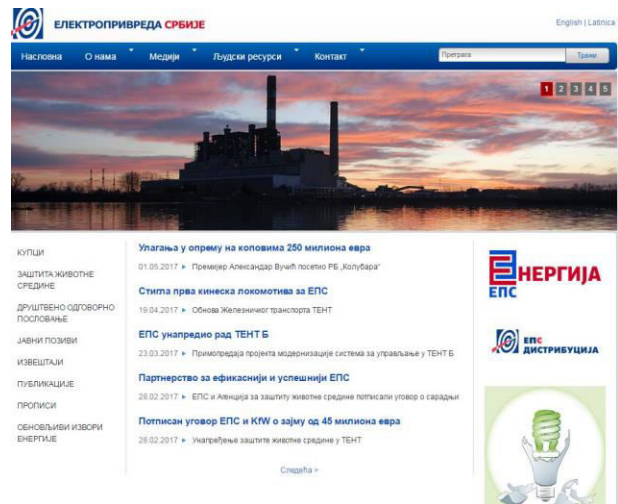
ЕЛЕКТРОПРИВРЕДА СРБИЈЕ

English | Latinica

Насловна О нама Медији Људски ресурси Контакт

Претрага Тражи

1 2 3 4 5

КУПЦИ

ЗАШТИТА ЖИВОТНЕ СРЕДИНЕ

ДРУШТВЕНО ОДГОВОРНО ПОСЛОВАЊЕ

ЈАВНИ ПОЗИВИ

ИЗВЕШТАЈИ

ПУБЛИКАЦИЈЕ

ПРОПИСИ

ОБНОВЉИВИ ИЗВОРИ ЕНЕРГИЈЕ

Улагања у опрему на коповима 250 милиона евра

01.05.2017 ▸ Премијер Александар Вучић посетио РБ „Колубара"

Стигла прва кинеска локомотива за ЕПС

19.04.2017 ▸ Обнова Железничког транспорта ТЕНТ

ЕПС унапредио рад ТЕНТ Б

23.03.2017 ▸ Примопредаја пројекта модернизације система за управљање у ТЕНТ Б

Партнерство за ефикаснији и успешнији ЕПС

28.02.2017 ▸ ЕПС и Агенција за заштиту животне средине потписали уговор о сарадњи

Потписан уговор ЕПС и KfW о зајму од 45 милиона евра

28.02.2017 ▸ Унапређење заштите животне средине у ТЕНТ

Следећа >

ЕНЕРГИЈА ЕПС

ЕПС ДИСТРИБУЦИЈА